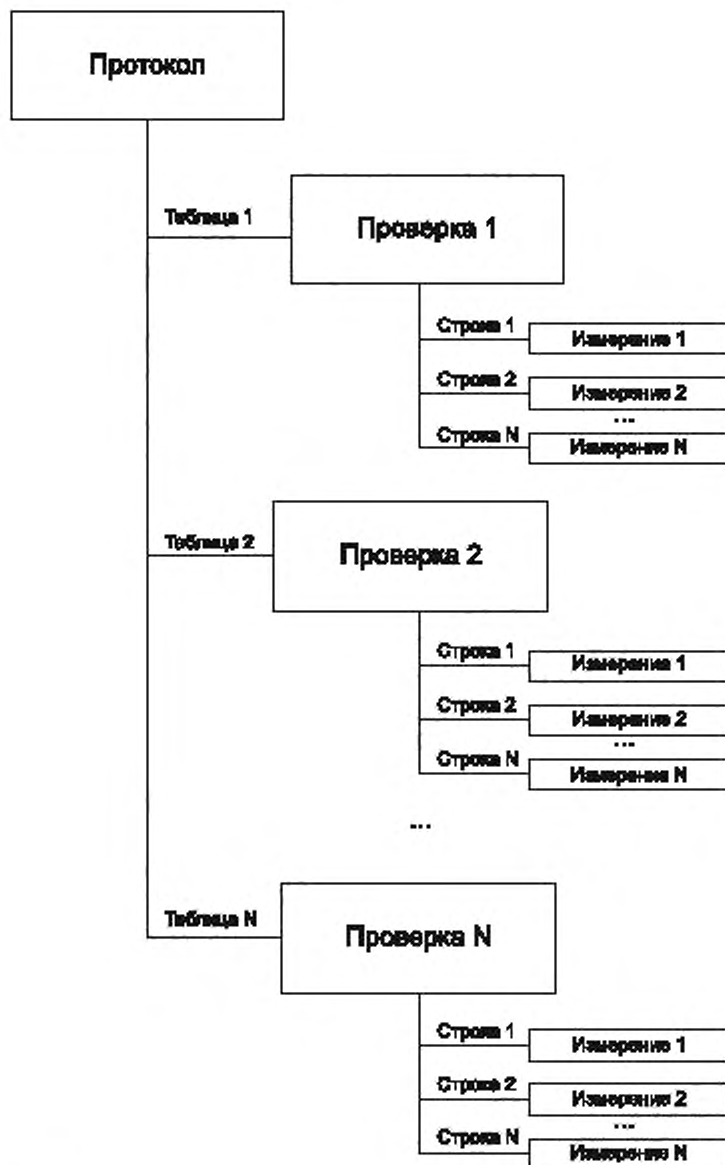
Протокол

Таблица 1

Проверка 1

Строка 1

Измерение 1

Строка 2

Измерение 2

...

Строка N

Измерение N

Таблица 2

Проверка 2

Строка 1

Измерение 1

Строка 2

Измерение 2

...

Строка N

Измерение N

...

Таблица N

Проверка N

Строка 1

Измерение 1

Строка 2

Измерение 2

...

Строка N

Измерение N